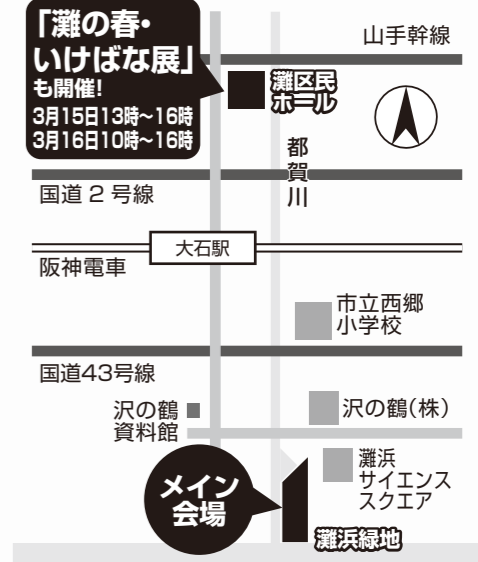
「灘の春・いけばな展」も開催!
3月15日13時~16時
3月16日10時~16時

山手幹線

灘区民ホール

都賀川

国道2号線

大石駅

阪神電車

市立西郷小学校

国道43号線

沢の鶴資料館

沢の鶴(株)

灘浜サイエンススクエア

メイン会場

灘浜緑地